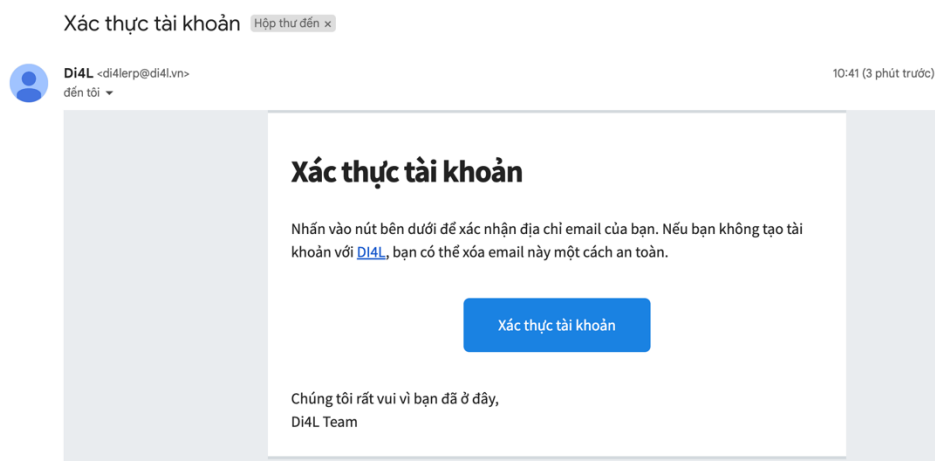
Xác thực tài khoản Hộp thư đến ×

Di4L <di4lerp@di4l.vn>
đến tôi

10:41 (3 phút trước)

Xác thực tài khoản

Nhấn vào nút bên dưới để xác nhận địa chỉ email của bạn. Nếu bạn không tạo tài khoản với DI4L, bạn có thể xóa email này một cách an toàn.

Xác thực tài khoản

Chúng tôi rất vui vì bạn đã ở đây,
Di4L Team